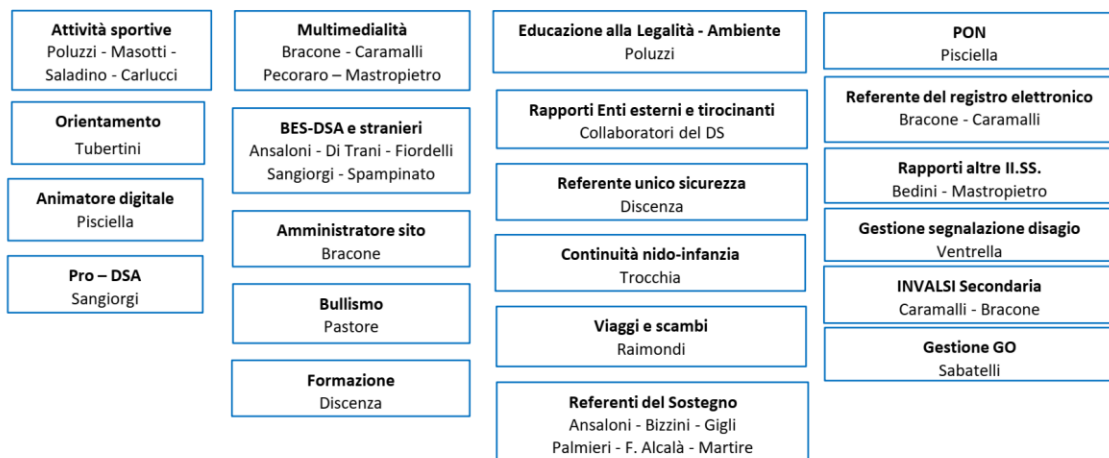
Attività sportive
Poluzzi - Masotti - Saladino - Carlucci

Orientamento
Tubertini

Animatore digitale
Pisciella

Pro – DSA
Sangiorgi

Multimedialità
Bracone - Caramalli
Pecoraro – Mastropietro

BES-DSA e stranieri
Ansaloni - Di Trani - Fiordelli
Sangiorgi - Spampinato

Amministratore sito
Bracone

Bullismo
Pastore

Formazione
Discenza

Educazione alla Legalità - Ambiente
Poluzzi

Rapporti Enti esterni e tirocinanti
Collaboratori del DS

Referente unico sicurezza
Discenza

Continuità nido-infanzia
Trocchia

Viaggi e scambi
Raimondi

Referenti del Sostegno
Ansaloni - Bizzini - Gigli
Palmieri - F. Alcalà - Martire

PON
Pisciella

Referente del registro elettronico
Bracone - Caramalli

Rapporti altre II.SS.
Bedini - Mastropietro

Gestione segnalazione disagio
Ventrella

INVALSI Secondaria
Caramalli - Bracone

Gestione GO
Sabatelli